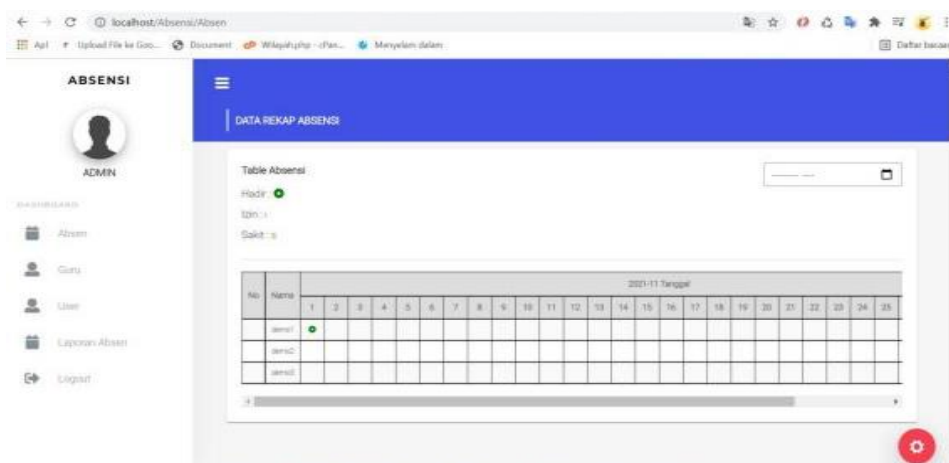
localhost/Absensi/Absen

Apl | Upload File ke Goo... | Document | Wilayah.php - cPan... | Menyelam dalam | Daftar bacaan

ABSENSI

ADMIN

DASHBOARD

Absen

Guru

User

Laporan Absen

Logout

DATA REKAP ABSENSI

Table Absensi

Hadir :

Izin : i

Sakit : s

------ --

| No | Nama | 2021-11 Tanggal | | | | | | | | | | | | | | | | | | | | | | | | |
|---|---|---|---|---|---|---|---|---|---|---|---|---|---|---|---|---|---|---|---|---|---|---|---|---|---|---|
| | | 1 | 2 | 3 | 4 | 5 | 6 | 7 | 8 | 9 | 10 | 11 | 12 | 13 | 14 | 15 | 16 | 17 | 18 | 19 | 20 | 21 | 22 | 23 | 24 | 25 |
| | demo1 | | | | | | | | | | | | | | | | | | | | | | | | | |
| | demo2 | | | | | | | | | | | | | | | | | | | | | | | | | |
| | demo3 | | | | | | | | | | | | | | | | | | | | | | | | | |